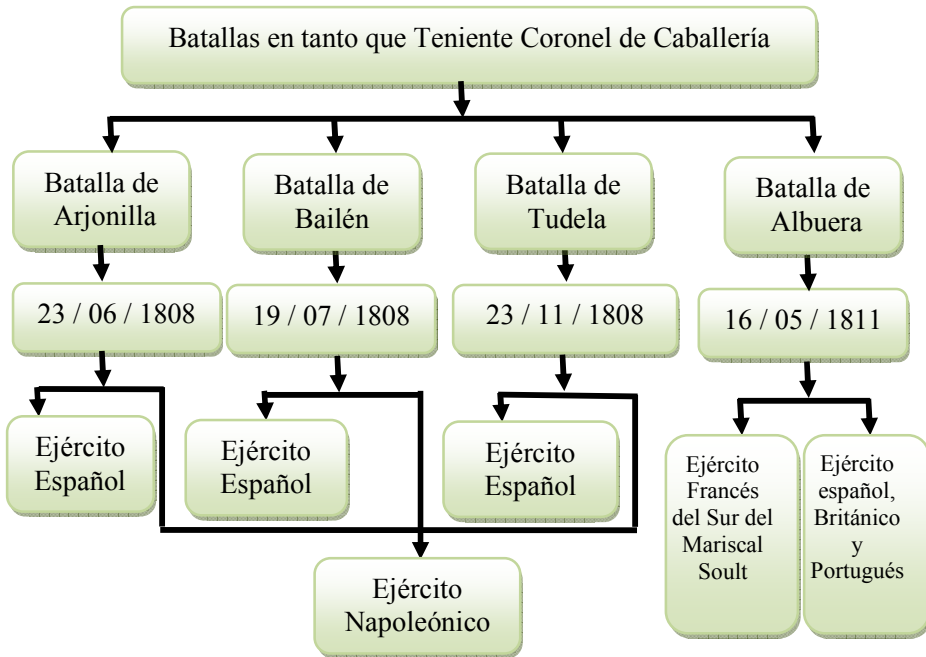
Batallas en tanto que Teniente Coronel de Caballería

Batalla de Arjonilla

23 / 06 / 1808

Ejército Español

Batalla de Bailén

19 / 07 / 1808

Ejército Español

Batalla de Tudela

23 / 11 / 1808

Ejército Español

Batalla de Albuera

16 / 05 / 1811

Ejército Francés del Sur del Mariscal Soult

Ejército español, Británico y Portugués

Ejército Napoleónico